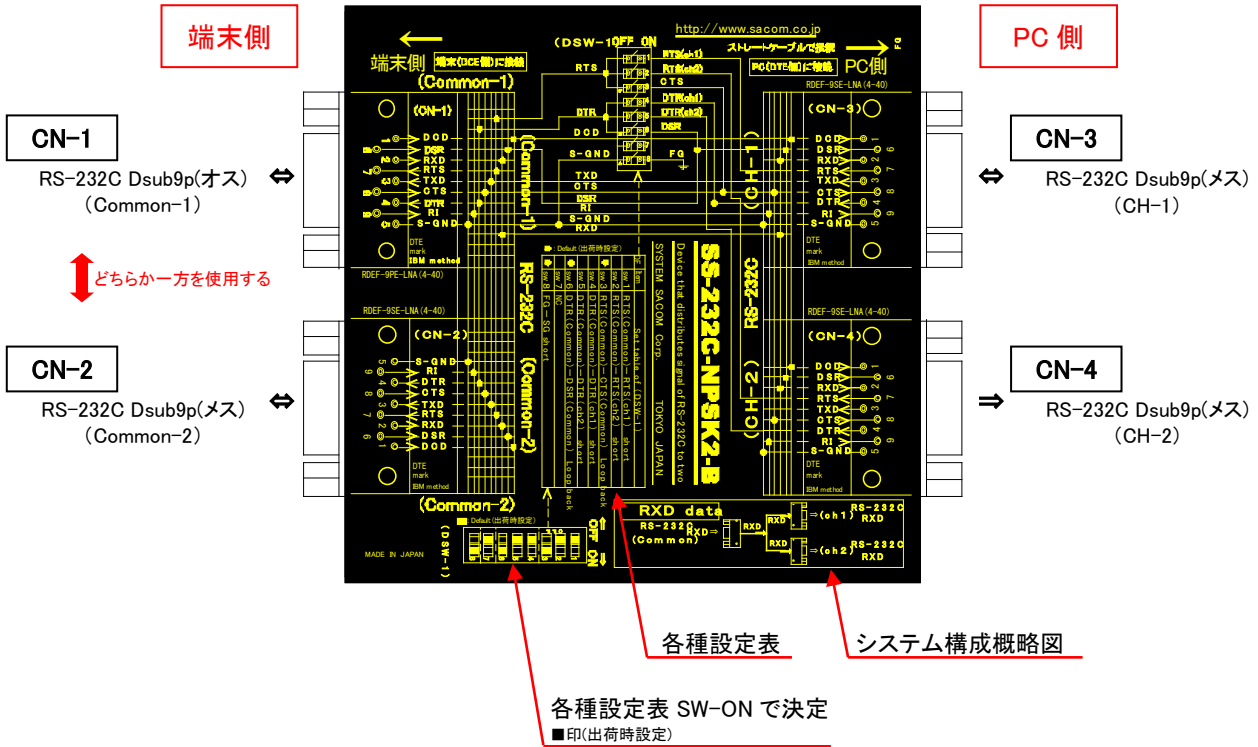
端末側

PC 側

CN-1
RS-232C Dsub9p(オス)
(Common-1)

どちらか一方を使用する

CN-2
RS-232C Dsub9p(メス)
(Common-2)

CN-3
RS-232C Dsub9p(メス)
(CH-1)

CN-4
RS-232C Dsub9p(メス)
(CH-2)

http://www.sacom.co.jp
端末側
端末(DCE側)に接続
(Common-1)
(DSW-1)OFF ON
ストレートケーブルで接続
PC側
PC(DTE側)に接続
RDEF-9SE-LNA(4-40)
(CN-1)
DCD
DSR
RXD
RTS
TXD
CTS
DTR
RI
S-GND
DTE mark IBM method
RTS
DTR
DCD
S-GND
FG
TXD
CTS
DSR
RI
S-GND
RXD
(Common-1)
(CH-1)
(CN-3)
DCD
DSR
RXD
RTS
TXD
CTS
DTR
RI
S-GND
DTE mark IBM method
RDEF-9PE-LNA(4-40)
RDEF-9SE-LNA(4-40)
RDEF-9SE-LNA(4-40)
(CN-2)
S-GND
RI
DTR
CTS
TXD
RTS
RXD
DSR
DCD
DTE mark IBM method
RS-232C
(Common-2)
Default(出荷時設定)
Set table of (DSW-1)
sw.1 RTS(Common-RTS(ch1)) short
sw.2 RTS(Common-RTS(ch2)) short
sw.3 RTS(Common-CTS(Common)) Loop back
sw.4 DTR(Common-DTR(ch1)) short
sw.5 DTR(Common-DTR(ch2)) short
sw.6 DTR(Common-DSR(Common)) Loop back
sw.7 NC
sw.8 FG-SG short
SYSTEM SACOM Corp. TOKYO JAPAN
Device that distributes signal of RS-232C to two
SS-232C-NPSK2-B
RS-232C
(CH-2)
(CN-4)
DCD
DSR
RXD
RTS
TXD
CTS
DTR
RI
S-GND
DTE mark IBM method
(Common-2)
Default(出荷時設定)
MADE IN JAPAN
(DSW-1)
OFF ON
RXD data
RS-232C RXD⇒ (Common)
RXD
RXD
⇒(ch1) RS-232C RXD
⇒(ch2) RS-232C RXD

各種設定表

システム構成概略図

各種設定表 SW-ON で決定
■印(出荷時設定)